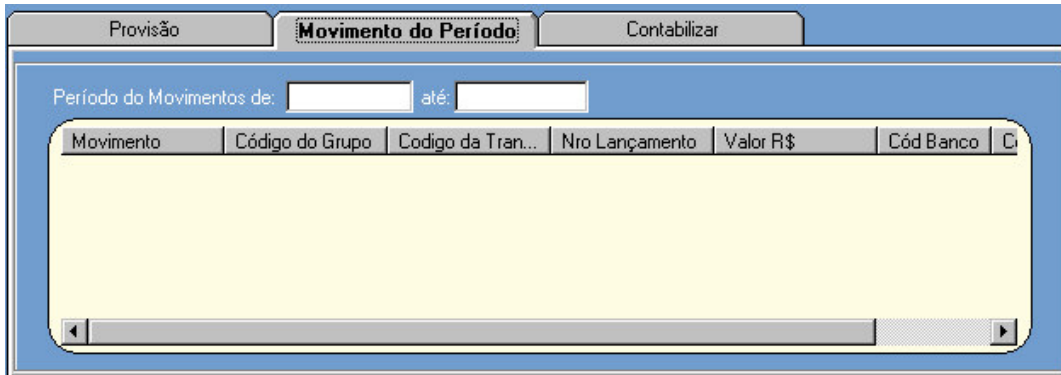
Provisão | Movimento do Período | Contabilizar

Período do Movimentos de: [ ] até: [ ]

| Movimento | Código do Grupo | Codigo da Tran... | Nro Lançamento | Valor R$ | Cód Banco | C |
|---|---|---|---|---|---|---|